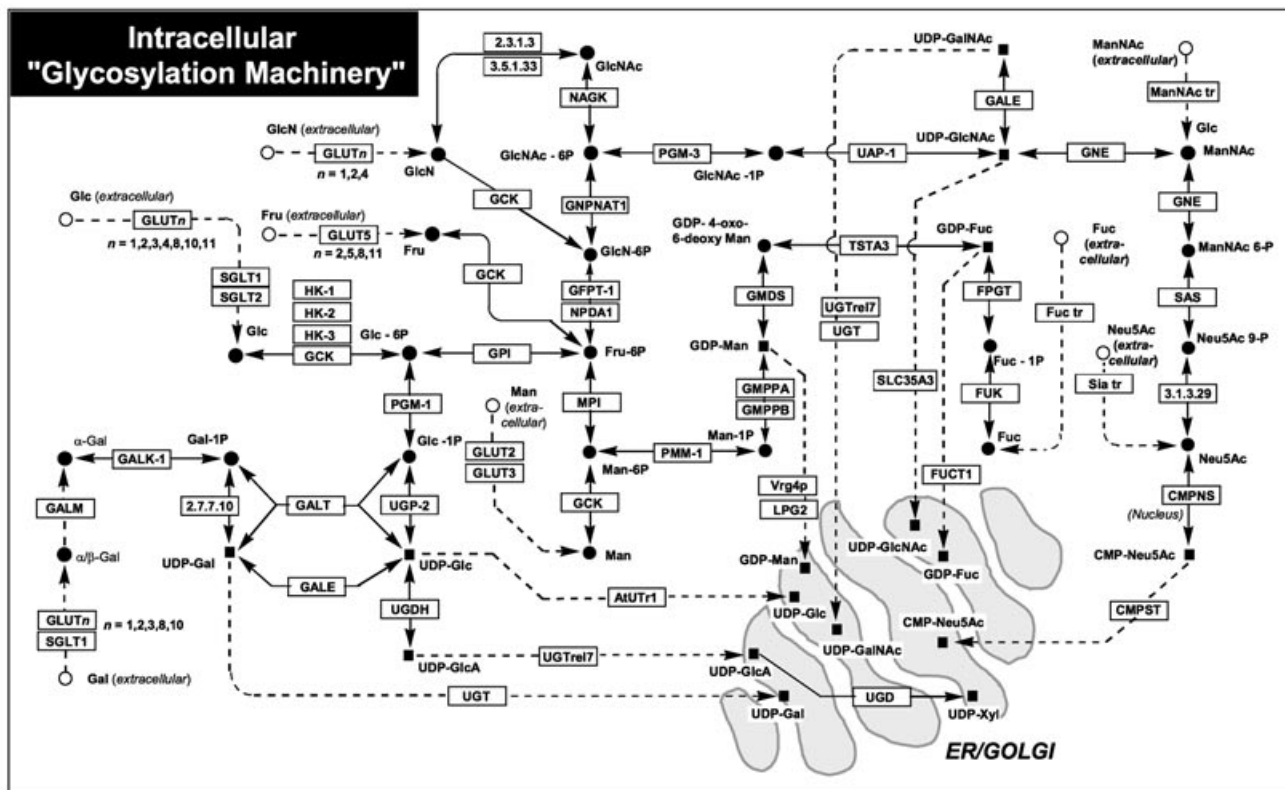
Intracellular "Glycosylation Machinery"

2.3.1.3
3.5.1.33
GlcNAc
NAGK
GlcN (extracellular)
GLUTn
n = 1,2,4
GlcN
GlcNAc - 6P
PGM-3
GlcNAc -1P
UAP-1
UDP-GalNAc
GALE
UDP-GlcNAc
GNE
ManNAc (extracellular)
ManNAc tr
Glc
ManNAc
GNE
Glc (extracellular)
GLUTn
n = 1,2,3,4,8,10,11
Fru (extracellular)
GLUT5
n = 2,5,8,11
Fru
GCK
GNPNAT1
GlcN-6P
GDP- 4-oxo-6-deoxy Man
TSTA3
GDP-Fuc
Fuc (extra-cellular)
ManNAc 6-P
GCK
GFPT-1
NPDA1
GMDS
UGTrel7
UGT
FPGT
Fuc tr
SAS
SGLT1
SGLT2
HK-1
HK-2
HK-3
Glc
GCK
Glc - 6P
GPI
Fru-6P
GDP-Man
SLC35A3
Fuc - 1P
Neu5Ac (extra-cellular)
Sia tr
Neu5Ac 9-P
3.1.3.29
PGM-1
Man (extra-cellular)
MPI
GMPPA
GMPPB
FUK
Fuc
α-Gal
GALK-1
Gal-1P
Glc -1P
GLUT2
GLUT3
Man-1P
PMM-1
Man-6P
Neu5Ac
GALM
2.7.7.10
GALT
UGP-2
GCK
Vrg4p
LPG2
FUCT1
CMPNS
(Nucleus)
α/β-Gal
UDP-Gal
GALE
UDP-Glc
Man
GDP-Man
UDP-GlcNAc
GDP-Fuc
CMP-Neu5Ac
AtUTr1
UDP-Glc
CMPST
GLUTn
SGLT1
n = 1,2,3,8,10
UGDH
UDP-GalNAc
CMP-Neu5Ac
UDP-GlcA
UGTrel7
UDP-GlcA
Gal (extracellular)
UGT
UDP-Gal
UGD
UDP-Xyl
ER/GOLGI